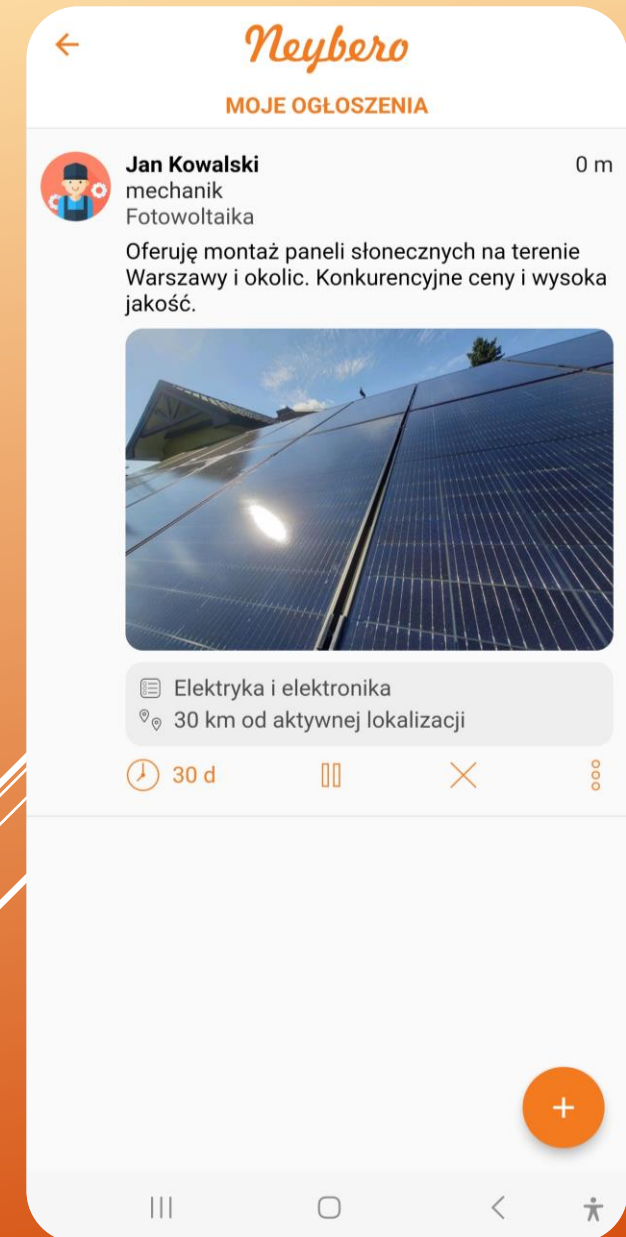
Neybero

MOJE OGŁOSZENIA

Jan Kowalski
mechanik
Fotowoltaika

0 m

Oferuję montaż paneli słonecznych na terenie Warszawy i okolic. Konkurencyjne ceny i wysoka jakość.

Elektryka i elektronika
30 km od aktywnej lokalizacji

30 d

+